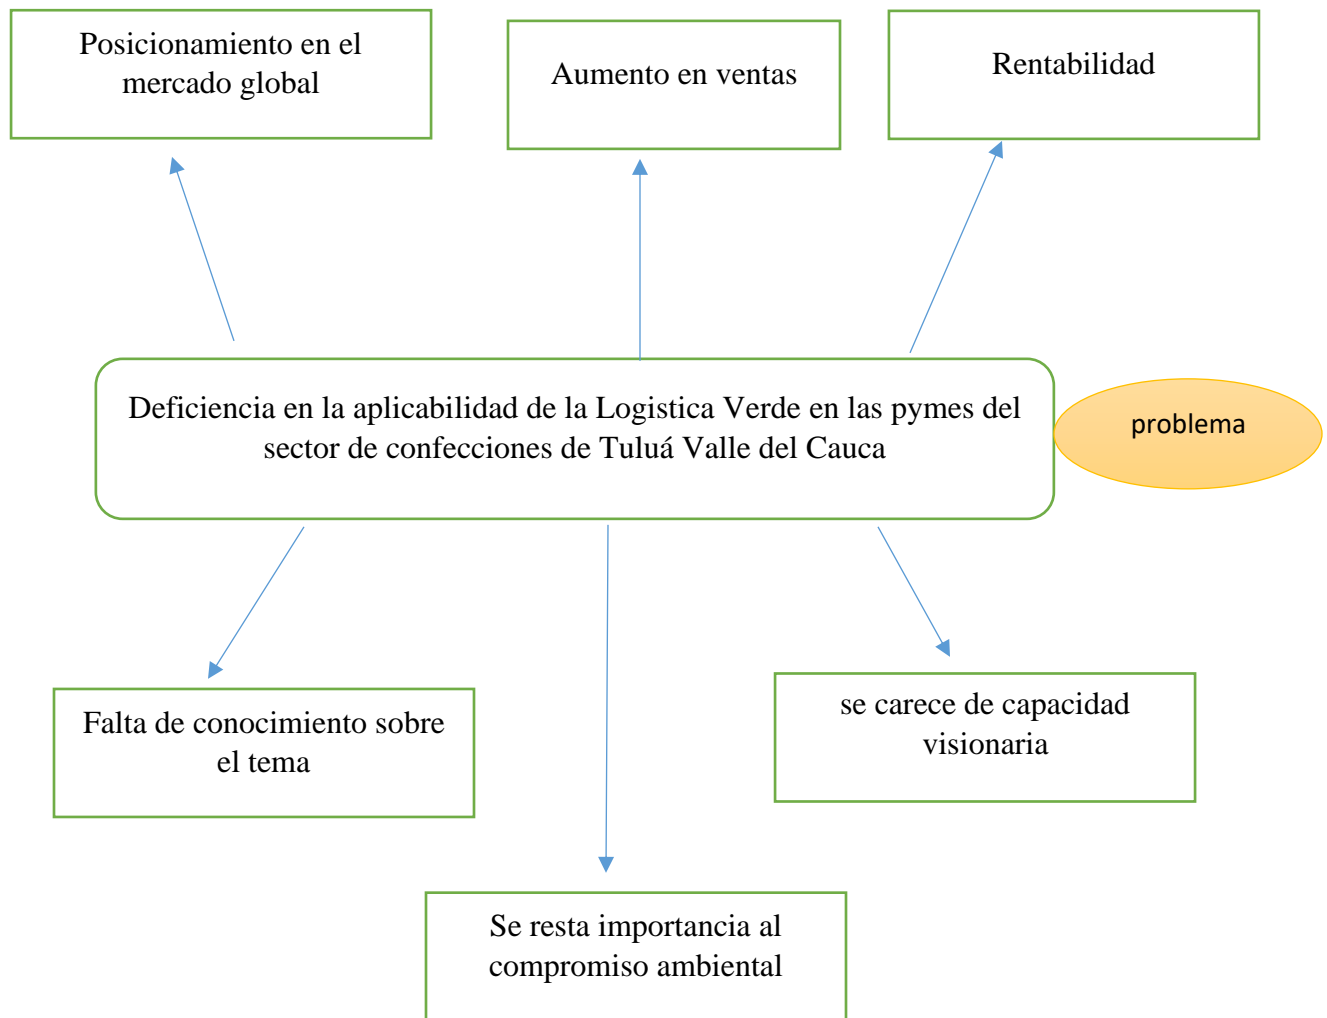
Posicionamiento en el mercado global

Aumento en ventas

Rentabilidad

Deficiencia en la aplicabilidad de la Logistica Verde en las pymes del sector de confecciones de Tuluá Valle del Cauca

problema

Falta de conocimiento sobre el tema

se carece de capacidad visionaria

Se resta importancia al compromiso ambiental